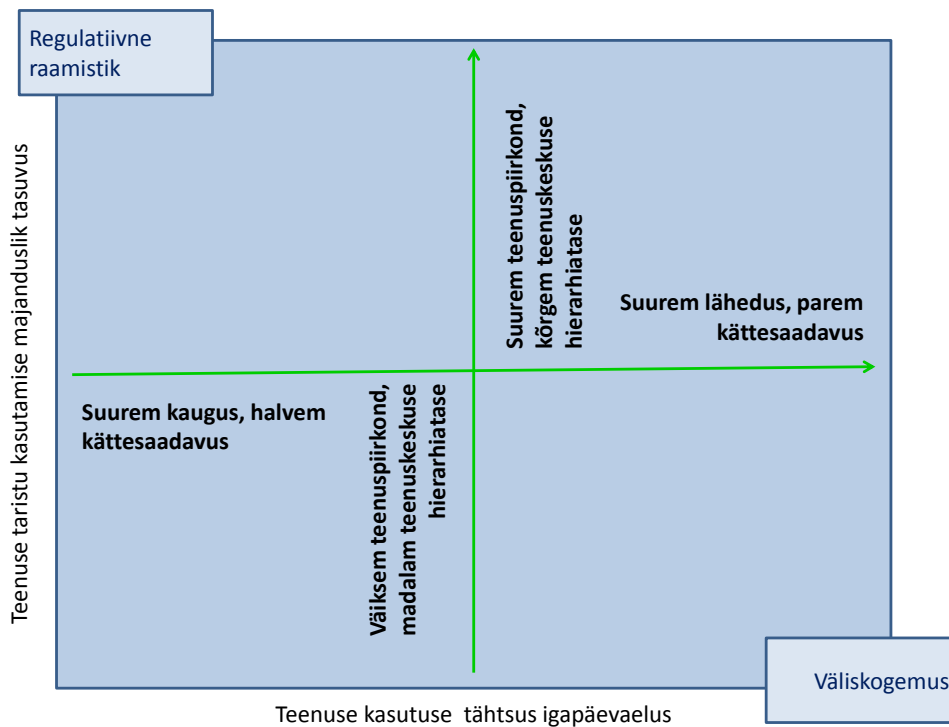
Regulatiivne raamistik

Teenuse taristu kasutamise majanduslik tasuvus

Suurem teenuspiirkond, kõrgem teenuskeskuse hierarhiatase

Suurem lähedus, parem kättesaadavus

Suurem kaugus, halvem kättesaadavus

Väiksem teenuspiirkond, madalam teenuskeskuse hierarhiatase

Väliskogemus

Teenuse kasutuse tähtsus igapäevaelus